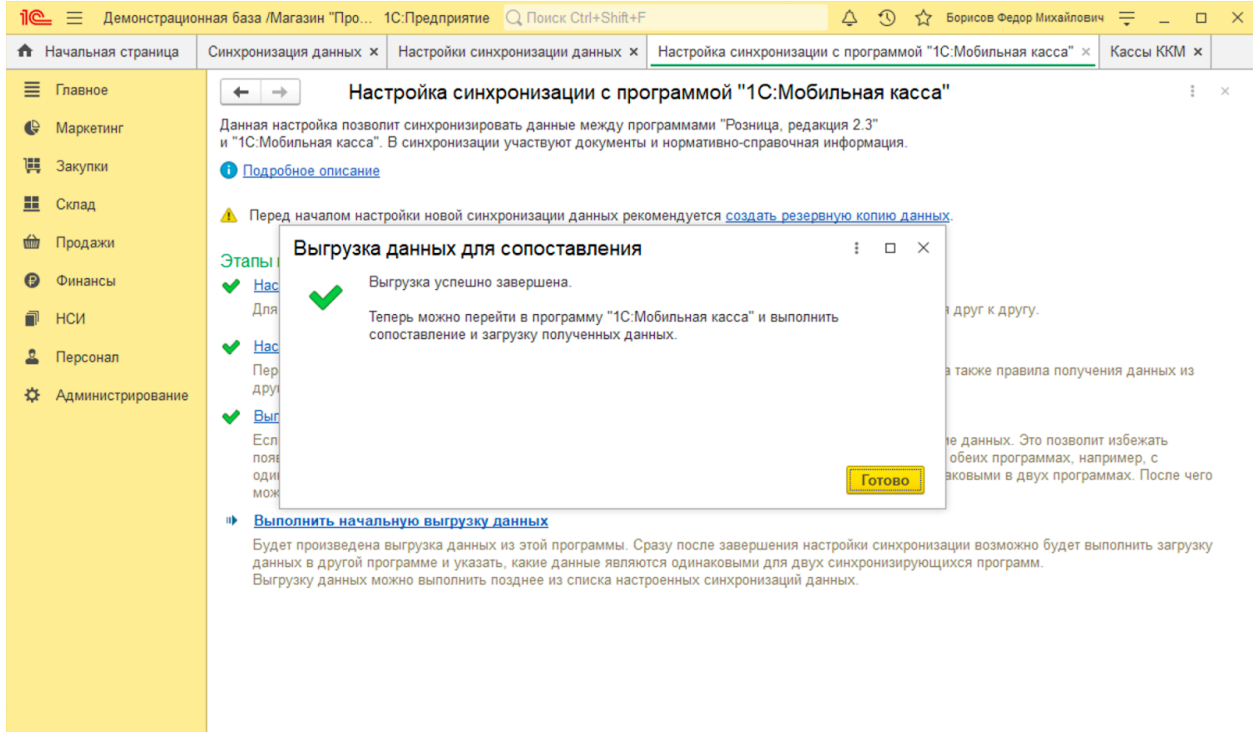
1С Демонстрационная база /Магазин "Про... 1С:Предприятие Поиск Ctrl+Shift+F Борисов Федор Михайлович

Начальная страница | Синхронизация данных × | Настройки синхронизации данных × | Настройка синхронизации с программой "1С:Мобильная касса" × | Кассы ККМ ×

Главное
Маркетинг
Закупки
Склад
Продажи
Финансы
НСИ
Персонал
Администрирование

Настройка синхронизации с программой "1С:Мобильная касса"

Данная настройка позволит синхронизировать данные между программами "Розница, редакция 2.3" и "1С:Мобильная касса". В синхронизации участвуют документы и нормативно-справочная информация.

Подробное описание

Перед началом настройки новой синхронизации данных рекомендуется создать резервную копию данных.

Этапы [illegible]

Нас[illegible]
Для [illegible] друг к другу.

Нас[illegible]
Пер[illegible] а также правила получения данных из дру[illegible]

Выг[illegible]
Есл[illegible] е данных. Это позволит избежать поя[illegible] обеих программах, например, с оди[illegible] аковыми в двух программах. После чего мож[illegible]

Выполнить начальную выгрузку данных
Будет произведена выгрузка данных из этой программы. Сразу после завершения настройки синхронизации возможно будет выполнить загрузку данных в другой программе и указать, какие данные являются одинаковыми для двух синхронизирующихся программ.
Выгрузку данных можно выполнить позднее из списка настроенных синхронизаций данных.

Выгрузка данных для сопоставления

Выгрузка успешно завершена.

Теперь можно перейти в программу "1С:Мобильная касса" и выполнить сопоставление и загрузку полученных данных.

Готово